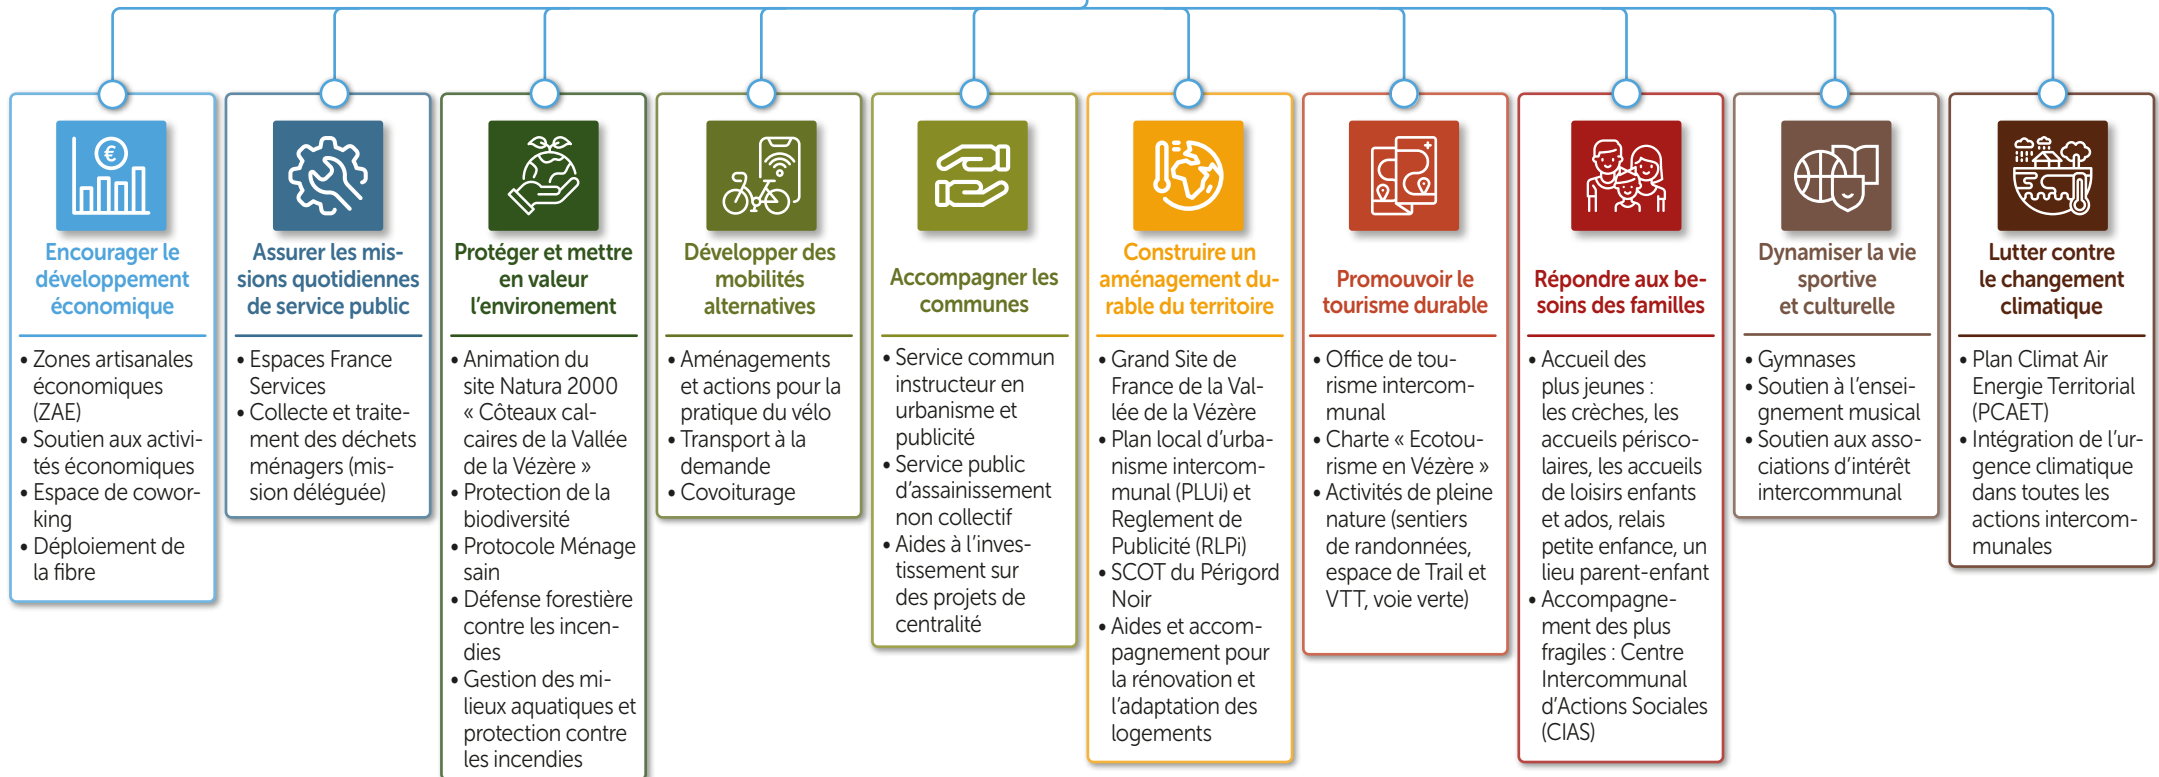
Encourager le développement économique

• Zones artisanales économiques (ZAE)
• Soutien aux activités économiques
• Espace de coworking
• Déploiement de la fibre

Assurer les missions quotidiennes de service public

• Espaces France Services
• Collecte et traitement des déchets ménagers (mission déléguée)

Protéger et mettre en valeur l'environement

• Animation du site Natura 2000 « Côteaux calcaires de la Vallée de la Vézère »
• Protection de la biodiversité
• Protocole Ménage sain
• Défense forestière contre les incendies
• Gestion des milieux aquatiques et protection contre les incendies

Développer des mobilités alternatives

• Aménagements et actions pour la pratique du vélo
• Transport à la demande
• Covoiturage

Accompagner les communes

• Service commun instructeur en urbanisme et publicité
• Service public d'assainissement non collectif
• Aides à l'investissement sur des projets de centralité

Construire un aménagement durable du territoire

• Grand Site de France de la Vallée de la Vézère
• Plan local d'urbanisme intercommunal (PLUi) et Reglement de Publicité (RLPi)
• SCOT du Périgord Noir
• Aides et accompagnement pour la rénovation et l'adaptation des logements

Promouvoir le tourisme durable

• Office de tourisme intercommunal
• Charte « Ecotourisme en Vézère »
• Activités de pleine nature (sentiers de randonnées, espace de Trail et VTT, voie verte)

Répondre aux besoins des familles

• Accueil des plus jeunes : les crèches, les accueils périscolaires, les accueils de loisirs enfants et ados, relais petite enfance, un lieu parent-enfant
• Accompagnement des plus fragiles : Centre Intercommunal d'Actions Sociales (CIAS)

Dynamiser la vie sportive et culturelle

• Gymnases
• Soutien à l'enseignement musical
• Soutien aux associations d'intérêt intercommunal

Lutter contre le changement climatique

• Plan Climat Air Energie Territorial (PCAET)
• Intégration de l'urgence climatique dans toutes les actions intercommunales